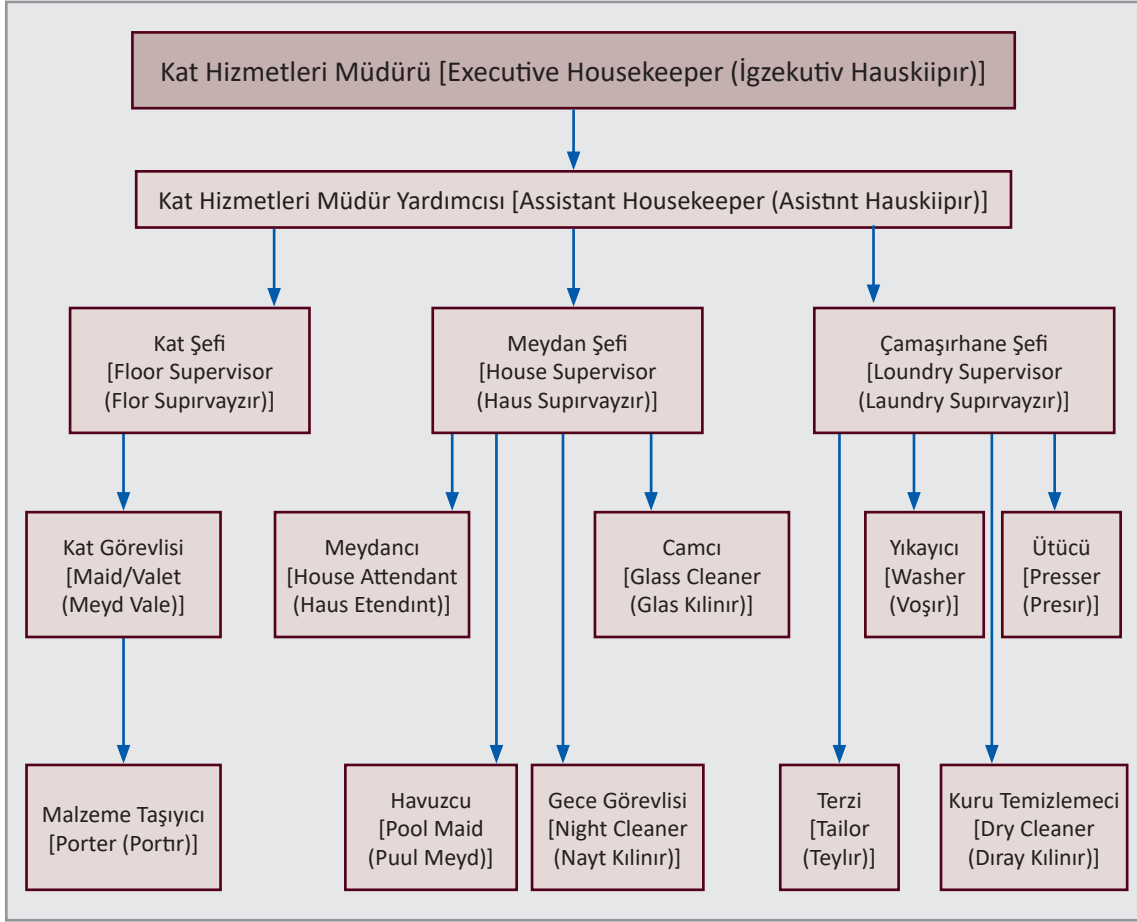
Kat Hizmetleri Müdürü [Executive Housekeeper (İgzekutiv Hauskiipır)]

Kat Hizmetleri Müdür Yardımcısı [Assistant Housekeeper (Asistınt Hauskiipır)]

Kat Şefi [Floor Supervisor (Flor Supırvayzır)]

Meydan Şefi [House Supervisor (Haus Supırvayzır)]

Çamaşırhane Şefi [Loundry Supervisor (Laundry Supırvayzır)]

Kat Görevlisi [Maid/Valet (Meyd Vale)]

Meydancı [House Attendant (Haus Etendınt)]

Camcı [Glass Cleaner (Glas Kılinır)]

Yıkayıcı [Washer (Voşır)]

Ütücü [Presser (Presır)]

Malzeme Taşıyıcı [Porter (Portır)]

Havuzcu [Pool Maid (Puul Meyd)]

Gece Görevlisi [Night Cleaner (Nayt Kılinır)]

Terzi [Tailor (Teylır)]

Kuru Temizlemeci [Dry Cleaner (Dıray Kılinır)]